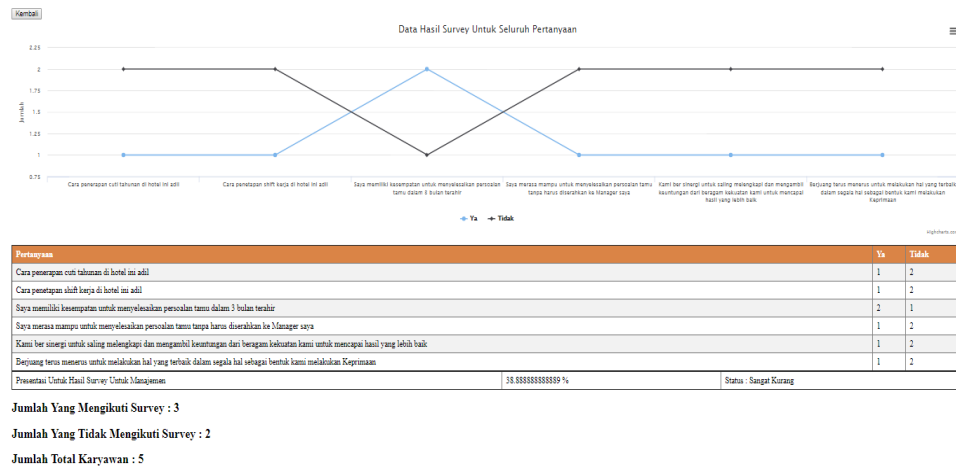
Kembali

Data Hasil Survey Untuk Seluruh Pertanyaan

2.25
2
1.75
1.5
1.25
1
0.75

Jumlah

Cara penerapan cuti tahunan di hotel ini adil
Cara penetapan shift kerja di hotel ini adil
Saya memiliki kesempatan untuk menyelesaikan persoalan tamu dalam 3 bulan terahir
Saya merasa mampu untuk menyelesaikan persoalan tamu tanpa harus diserahkan ke Manager saya
Kami ber sinergi untuk saling melengkapi dan mengambil keuntungan dari beragam kekuatan kami untuk mencapai hasil yang lebih baik
Berjuang terus menerus untuk melakukan hal yang terbaik dalam segala hal sebagai bentuk kami melakukan Keprimaan

Ya Tidak

Highcharts.com

| Pertanyaan | Ya | Tidak |
|---|---|---|
| Cara penerapan cuti tahunan di hotel ini adil | 1 | 2 |
| Cara penetapan shift kerja di hotel ini adil | 1 | 2 |
| Saya memiliki kesempatan untuk menyelesaikan persoalan tamu dalam 3 bulan terahir | 2 | 1 |
| Saya merasa mampu untuk menyelesaikan persoalan tamu tanpa harus diserahkan ke Manager saya | 1 | 2 |
| Kami ber sinergi untuk saling melengkapi dan mengambil keuntungan dari beragam kekuatan kami untuk mencapai hasil yang lebih baik | 1 | 2 |
| Berjuang terus meneru untuk melakukan hal yang terbaik dalam segala hal sebagai bentuk kami melakukan Keprimaan | 1 | 2 |

| Presentasi Untuk Hasil Survey Untuk Manajemen | 38.888888888889 % | Status : Sangat Kurang |
|---|---|---|

Jumlah Yang Mengikuti Survey : 3

Jumlah Yang Tidak Mengikuti Survey : 2

Jumlah Total Karyawan : 5